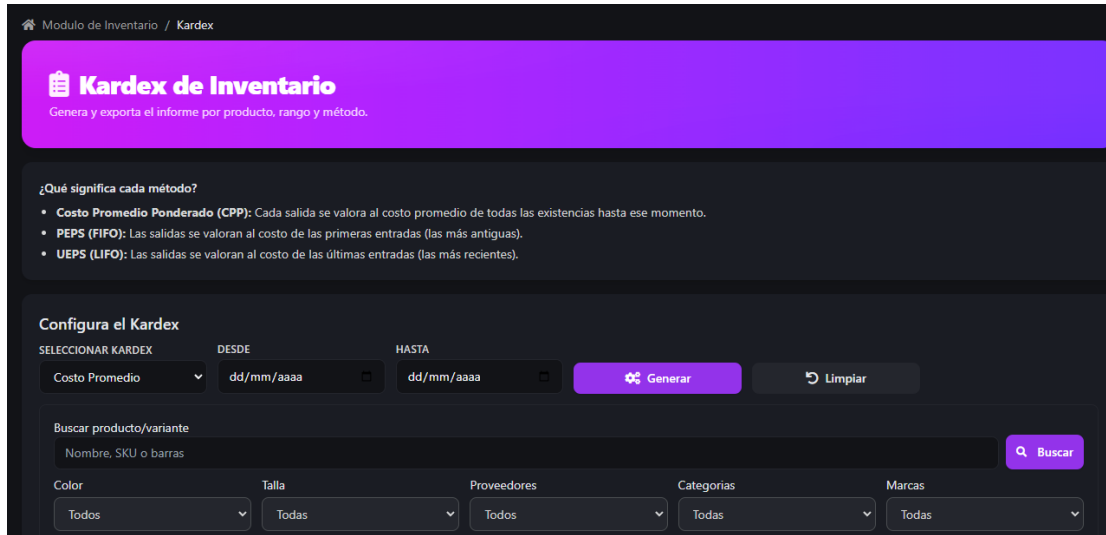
Modulo de Inventario / Kardex

Kardex de Inventario

Genera y exporta el informe por producto, rango y método.

¿Qué significa cada método?

- **Costo Promedio Ponderado (CPP):** Cada salida se valora al costo promedio de todas las existencias hasta ese momento.
- **PEPS (FIFO):** Las salidas se valoran al costo de las primeras entradas (las más antiguas).
- **UEPS (LIFO):** Las salidas se valoran al costo de las últimas entradas (las más recientes).

Configura el Kardex

SELECCIONAR KARDEX
Costo Promedio

DESDE
dd/mm/aaaa

HASTA
dd/mm/aaaa

Generar

Limpiar

Buscar producto/variante
Nombre, SKU o barras

Buscar

Color
Todos

Talla
Todas

Proveedores
Todos

Categorias
Todas

Marcas
Todas